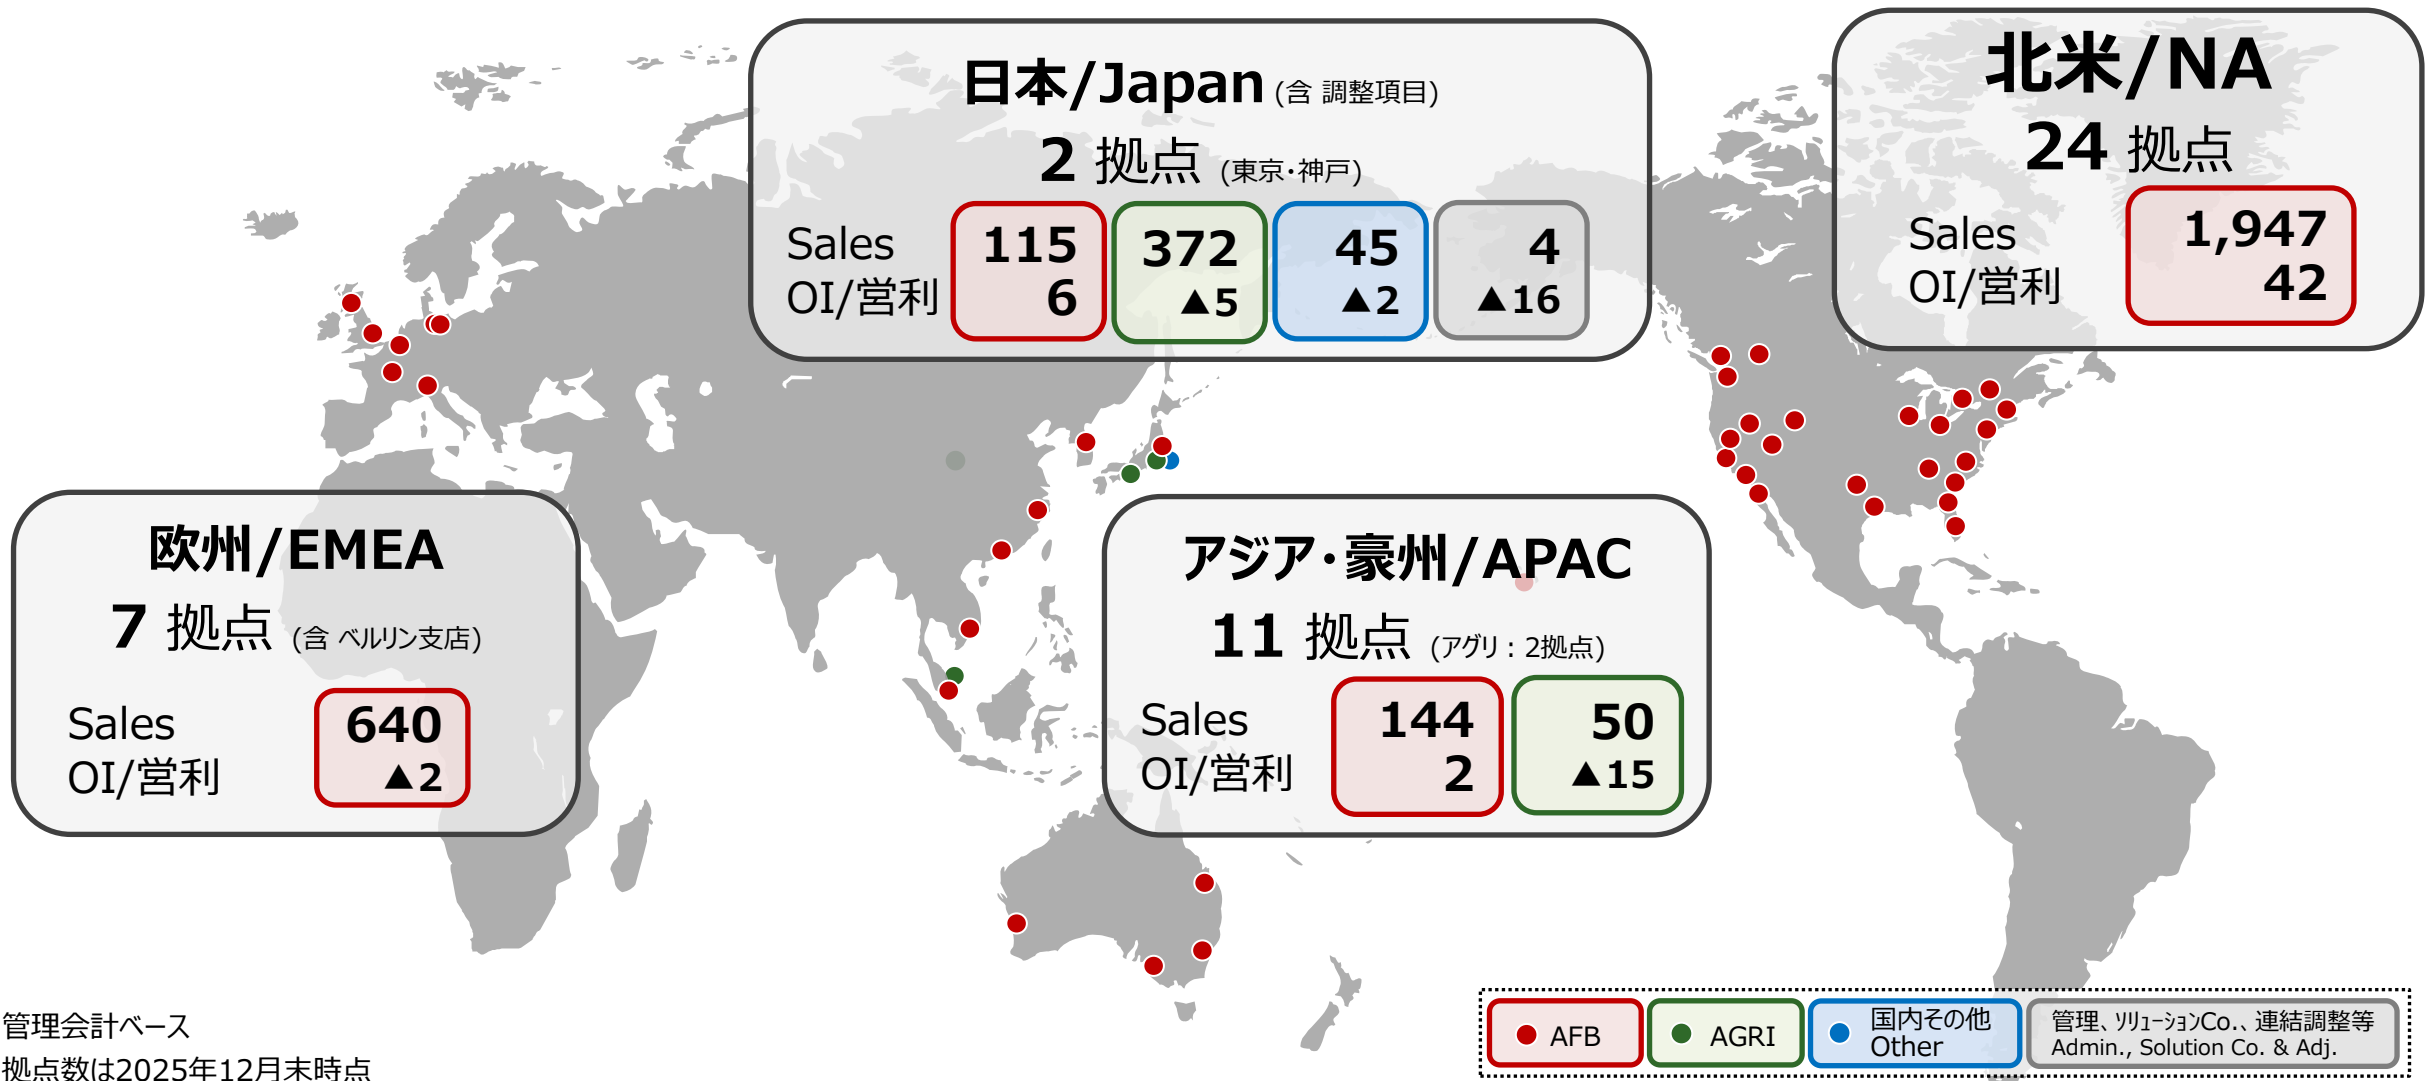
日本/Japan (含 調整項目)
2 拠点 (東京・神戸)

Sales
OI/営利

| 115 | 372 | 45 | 4 |
|---|---|---|---|
| 6 | ▲5 | ▲2 | ▲16 |

北米/NA
24 拠点

Sales
OI/営利

1,947
42

欧州/EMEA
7 拠点 (含 ベルリン支店)

Sales
OI/営利

640
▲2

アジア・豪州/APAC
11 拠点 (アグリ：2拠点)

Sales
OI/営利

| 144 | 50 |
|---|---|
| 2 | ▲15 |

管理会計ベース
拠点数は2025年12月末時点

AFB
AGRI
国内その他 Other
管理、ソリューションCo.、連結調整等 Admin., Solution Co. & Adj.